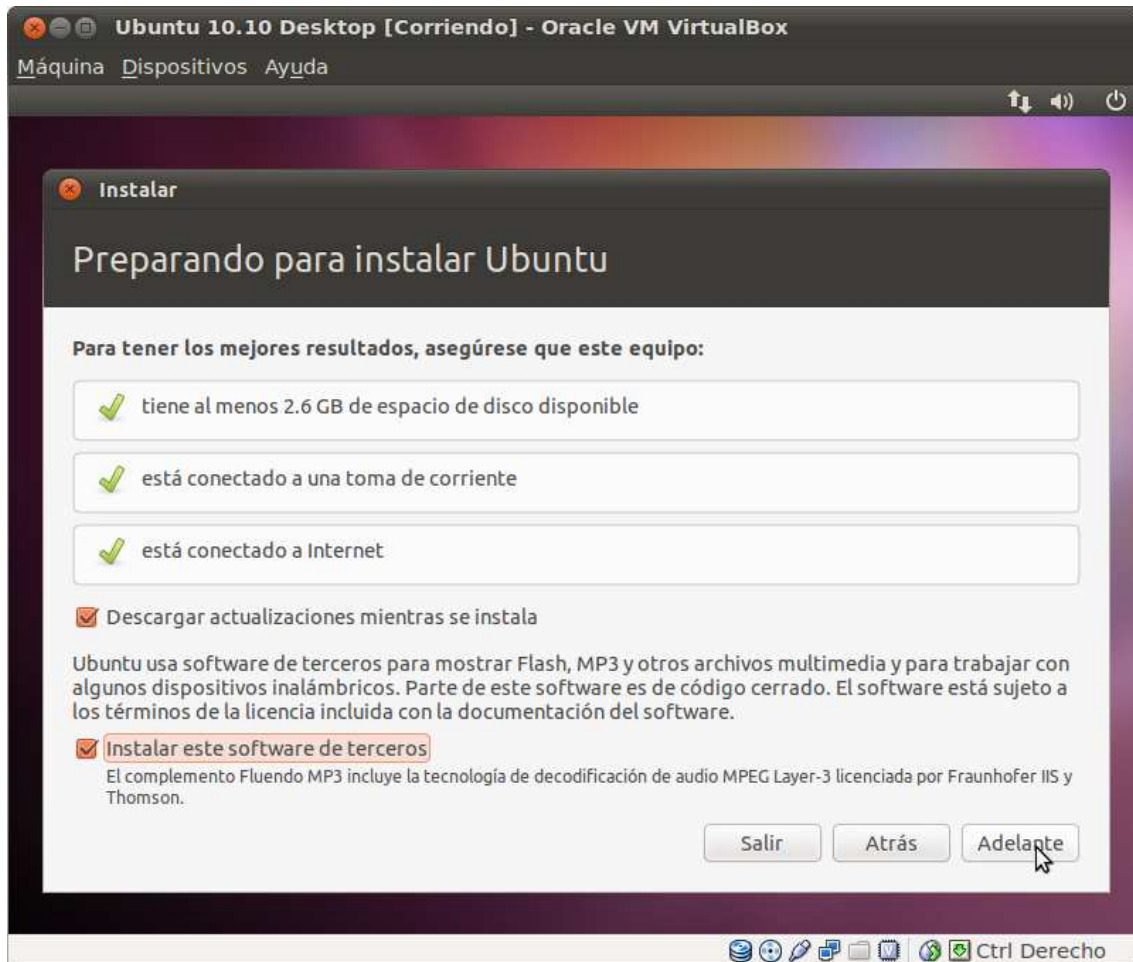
Ubuntu 10.10 Desktop [Corriendo] - Oracle VM VirtualBox

Máquina Dispositivos Ayuda

Instalar

Preparando para instalar Ubuntu

Para tener los mejores resultados, asegúrese que este equipo:

tiene al menos 2.6 GB de espacio de disco disponible

está conectado a una toma de corriente

está conectado a Internet

Descargar actualizaciones mientras se instala

Ubuntu usa software de terceros para mostrar Flash, MP3 y otros archivos multimedia y para trabajar con algunos dispositivos inalámbricos. Parte de este software es de código cerrado. El software está sujeto a los términos de la licencia incluida con la documentación del software.

Instalar este software de terceros

El complemento Fluendo MP3 incluye la tecnología de decodificación de audio MPEG Layer-3 licenciada por Fraunhofer IIS y Thomson.

Salir Atrás Adelante

Ctrl Derecho